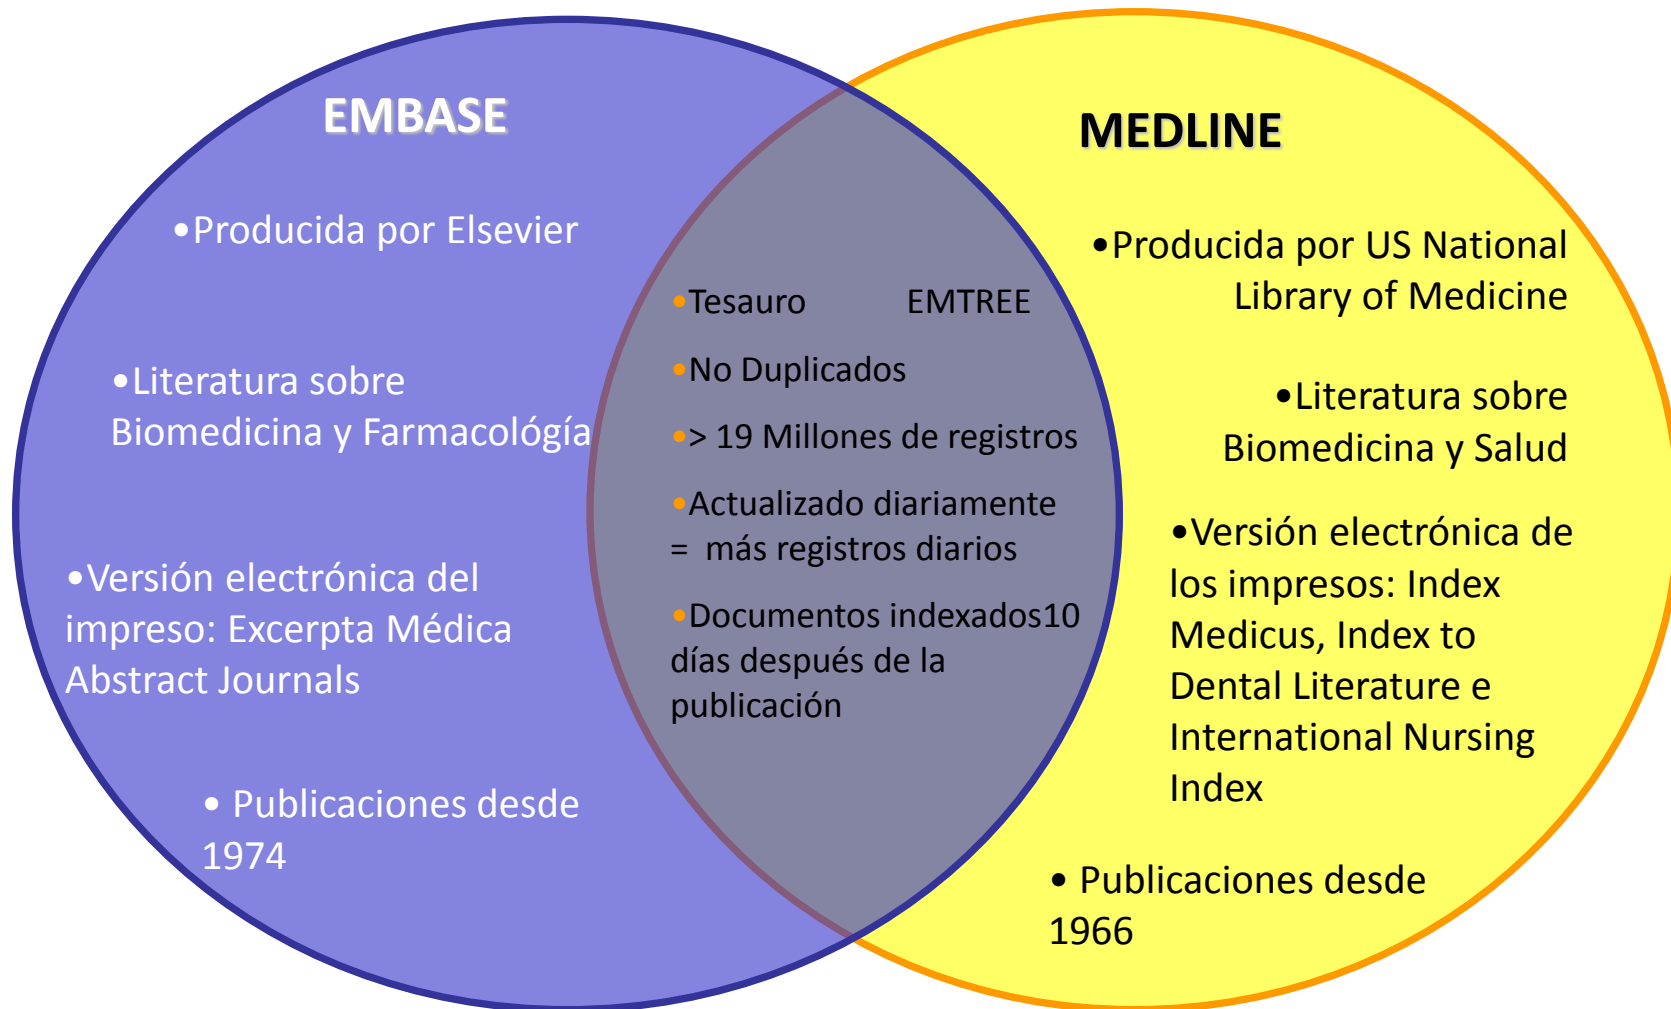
EMBASE

•Producida por Elsevier

•Literatura sobre Biomedicina y Farmacológía

•Versión electrónica del impreso: Excerpta Médica Abstract Journals

• Publicaciones desde 1974

•Tesauro EMTREE

•No Duplicados

•> 19 Millones de registros

•Actualizado diariamente = más registros diarios

•Documentos indexados10 días después de la publicación

MEDLINE

•Producida por US National Library of Medicine

•Literatura sobre Biomedicina y Salud

•Versión electrónica de los impresos: Index Medicus, Index to Dental Literature e International Nursing Index

• Publicaciones desde 1966